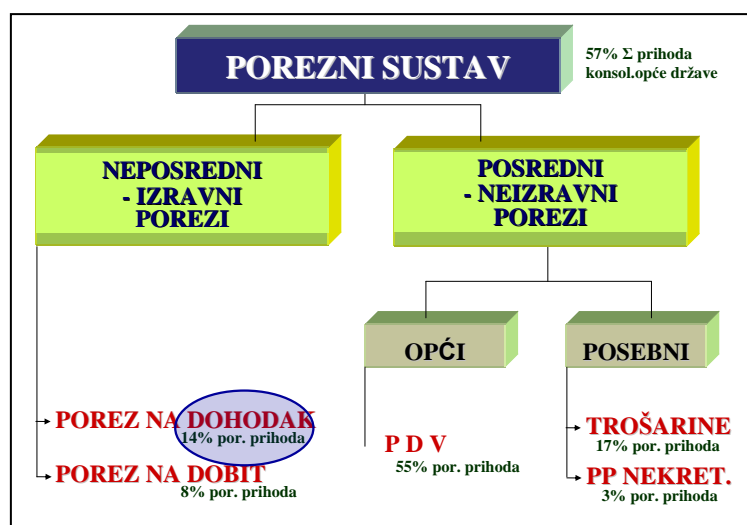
POREZNI SUSTAV

57% Σ prihoda konsol.opće države

NEPOSREDNI - IZRAVNI POREZI

POSREDNI - NEIZRAVNI POREZI

OPĆI

POSEBNI

POREZ NA DOHODAK
14% por. prihoda

POREZ NA DOBIT
8% por. prihoda

P D V
55% por. prihoda

TROŠARINE
17% por. prihoda

PP NEKRET.
3% por. prihoda